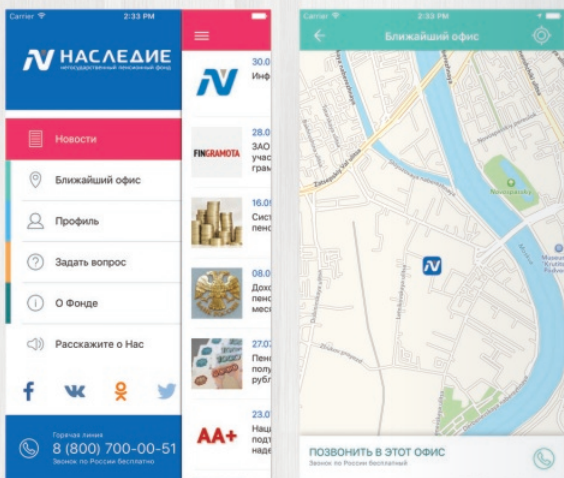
Carrier 2:33 PM

НАСЛЕДИЕ
негосударственный пенсионный фонд

Новости
Ближайший офис
Профиль
Задать вопрос
О Фонде
Расскажите о Нас

Горячая линия
8 (800) 700-00-51
Звонок по России бесплатный

30.0
Инф

FINGRAMOTA
28.0
ЗАО
учас
грам

16.0
Сист
пенс

08.0
Дох
пенс
меся

27.0
Пенс
полу
рубл

AA+
23.0
Наш
подт
наде

Carrier 2:33 PM
Ближайший офис

ПОЗВОНИТЬ В ЭТОТ ОФИС
Звонок по России бесплатный